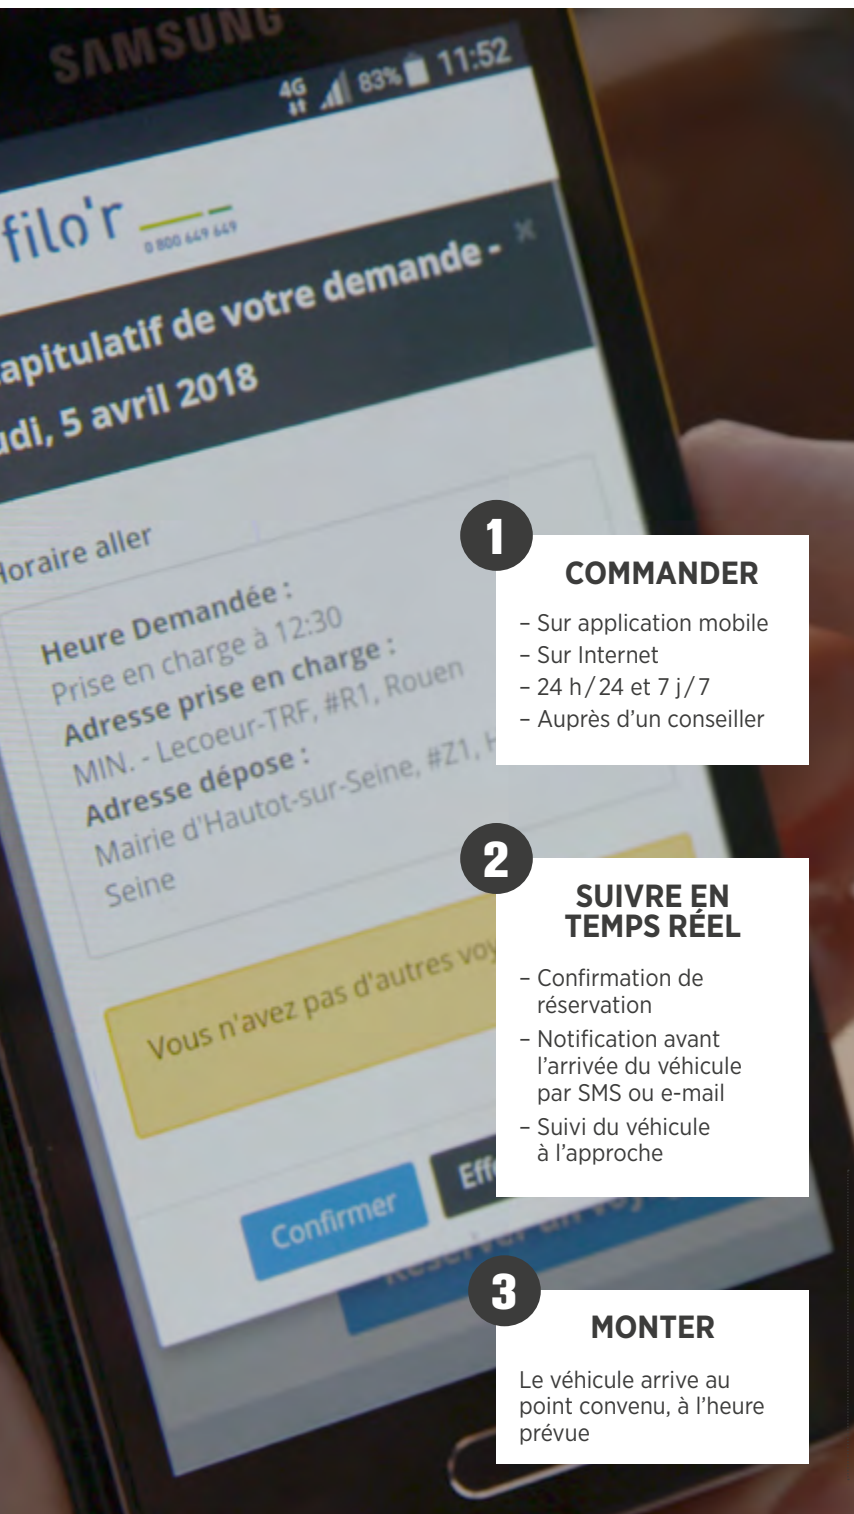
SAMSUNG

4G 83% 11:52

filo'r 0 800 649 649

apitulatif de votre demande -
udi, 5 avril 2018

×

Horaire aller

Heure Demandée :
Prise en charge à 12:30
Adresse prise en charge :
MIN. - Lecoeur-TRF, #R1, Rouen
Adresse dépose :
Mairie d'Hautot-sur-Seine, #Z1, H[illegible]
Seine

Vous n'avez pas d'autres voy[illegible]

Confirmer

Eff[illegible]

Réserver un voy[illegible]

1
COMMANDER
– Sur application mobile
– Sur Internet
– 24 h / 24 et 7 j / 7
– Auprès d'un conseiller

2
SUIVRE EN TEMPS RÉEL
– Confirmation de réservation
– Notification avant l'arrivée du véhicule par SMS ou e-mail
– Suivi du véhicule à l'approche

3
MONTER
Le véhicule arrive au point convenu, à l'heure prévue